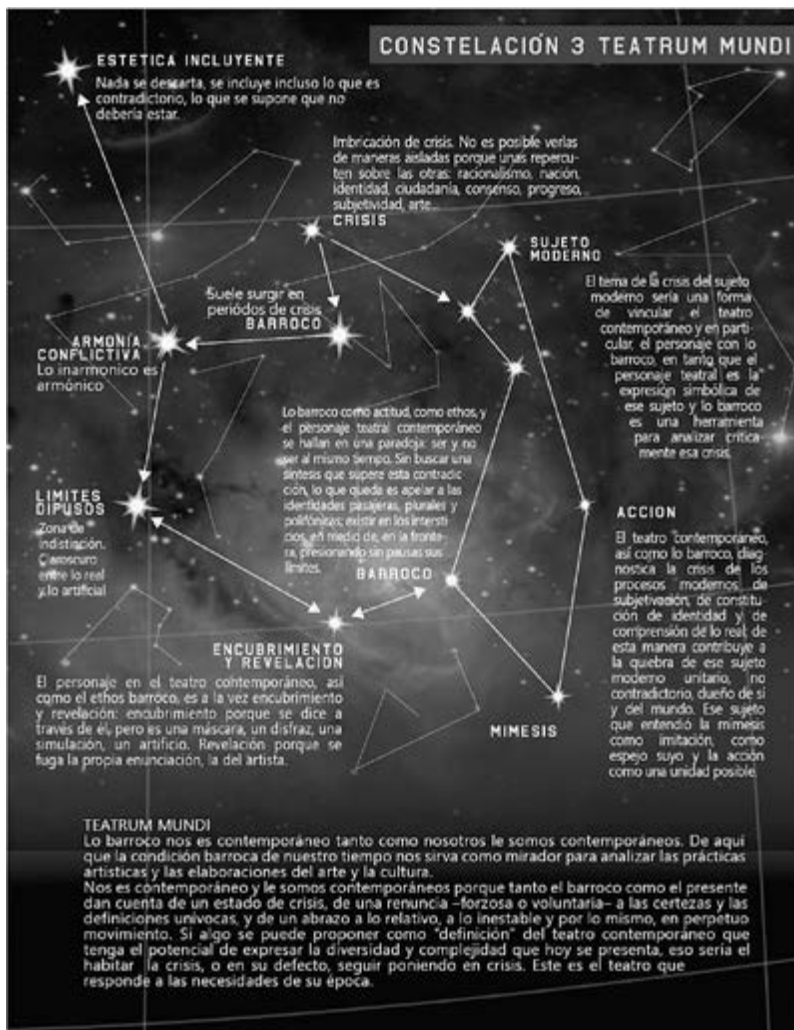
CONSTELACIÓN 3 TEATRUM MUNDI

ESTETICA INCLUYENTE
Nada se descarta, se incluye incluso lo que es contradictorio, lo que se supone que no debería estar.

Imbricación de crisis. No es posible verlas de maneras aisladas porque unas repercuten sobre las otras: racionalismo, nación, identidad, ciudadanía, consenso, progreso, subjetividad, arte...
CRISIS

SUJETO MODERNO
El tema de la crisis del sujeto moderno sería una forma de vincular el teatro contemporáneo y en particular, el personaje con lo barroco, en tanto que el personaje teatral es la expresión simbólica de ese sujeto y lo barroco es una herramienta para analizar críticamente esa crisis.

Suele surgir en períodos de crisis
BARROCO

ARMONÍA CONFLICTIVA
Lo inarmónico es armónico

Lo barroco como actitud, como ethos, y el personaje teatral contemporáneo se hallan en una paradoja: ser y no ser al mismo tiempo. Sin buscar una síntesis que supere esta contradicción, lo que queda es apelar a las identidades pasajeras, plurales y polifónicas; existir en los intersticios, en medio de, en la frontera, presionando sin pausas sus límites.
BARROCO

LIMITES DIFUSOS
Zona de indistinción. Claroscuro entre lo real y lo artificial

ACCION
El teatro contemporáneo, así como lo barroco, diagnostica la crisis de los procesos modernos de subjetivación, de constitución de identidad y de comprensión de lo real, de esta manera contribuye a la quiebra de ese sujeto moderno unitario, no contradictorio, dueño de sí y del mundo. Ese sujeto que entendió la mímesis como imitación, como espejo suyo y la acción como una unidad posible.

ENCUBRIMIENTO Y REVELACION
El personaje en el teatro contemporáneo, así como el ethos barroco, es a la vez encubrimiento y revelación: encubrimiento porque se dice a través de él, pero es una máscara, un disfraz, una simulación, un artificio. Revelación porque se fuga la propia enunciación, la del artista.

MIMESIS

TEATRUM MUNDI
Lo barroco nos es contemporáneo tanto como nosotros le somos contemporáneos. De aquí que la condición barroca de nuestro tiempo nos sirva como mirador para analizar las prácticas artísticas y las elaboraciones del arte y la cultura.
Nos es contemporáneo y le somos contemporáneos porque tanto el barroco como el presente dan cuenta de un estado de crisis, de una renuncia –forzosa o voluntaria– a las certezas y las definiciones unívocas, y de un abrazo a lo relativo, a lo inestable y por lo mismo, en perpetuo movimiento. Si algo se puede proponer como "definición" del teatro contemporáneo que tenga el potencial de expresar la diversidad y complejidad que hoy se presenta, eso sería el habitar la crisis, o en su defecto, seguir poniendo en crisis. Este es el teatro que responde a las necesidades de su época.